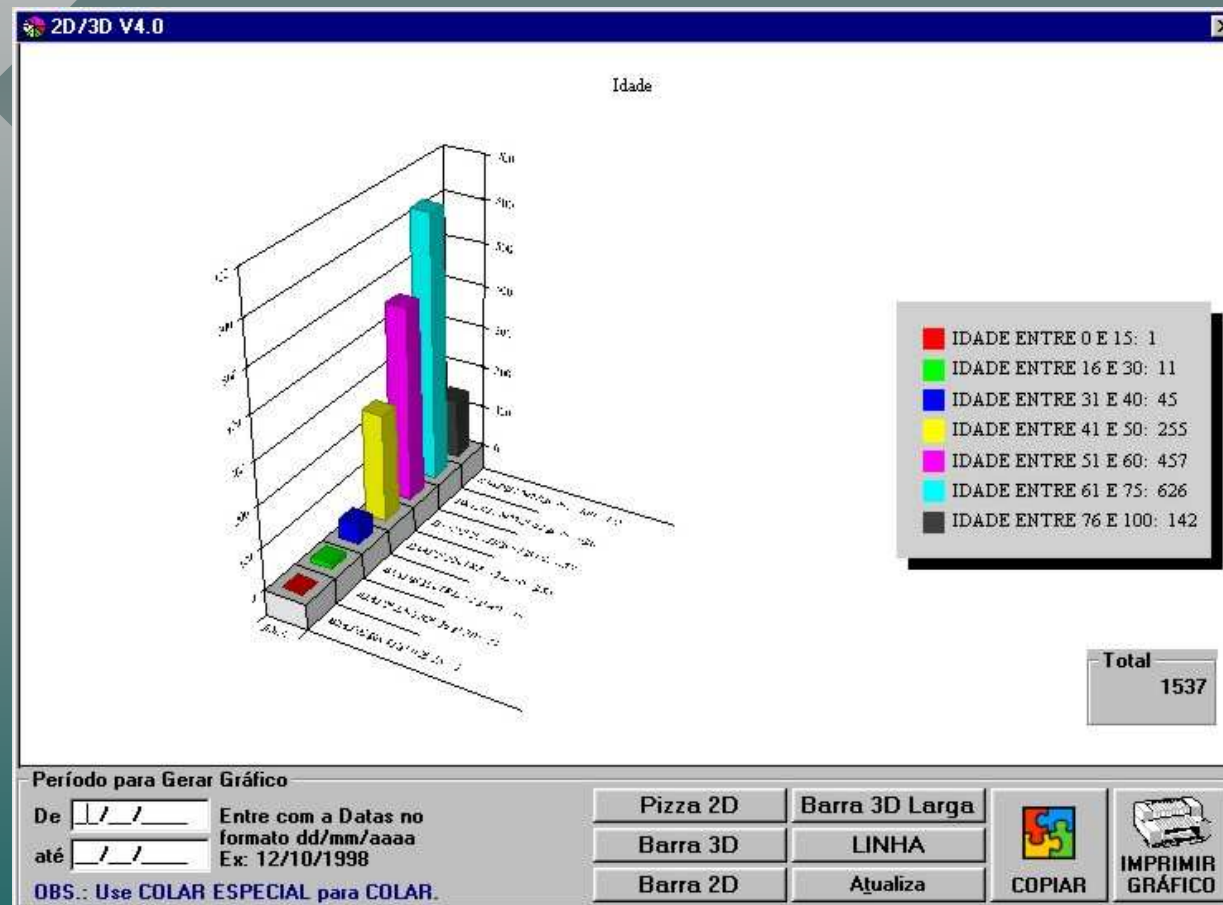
2D/3D V4.0

Idade

IDADE ENTRE 0 E 15: 1
IDADE ENTRE 16 E 30: 11
IDADE ENTRE 31 E 40: 45
IDADE ENTRE 41 E 50: 255
IDADE ENTRE 51 E 60: 457
IDADE ENTRE 61 E 75: 626
IDADE ENTRE 76 E 100: 142

Total
1537

Período para Gerar Gráfico
De __/__/____ Entre com a Datas no formato dd/mm/aaaa Ex: 12/10/1998
até __/__/____
OBS.: Use COLAR ESPECIAL para COLAR.

Pizza 2D
Barra 3D
Barra 2D
Barra 3D Larga
LINHA
Atualiza
COPIAR
IMPRIMIR GRÁFICO